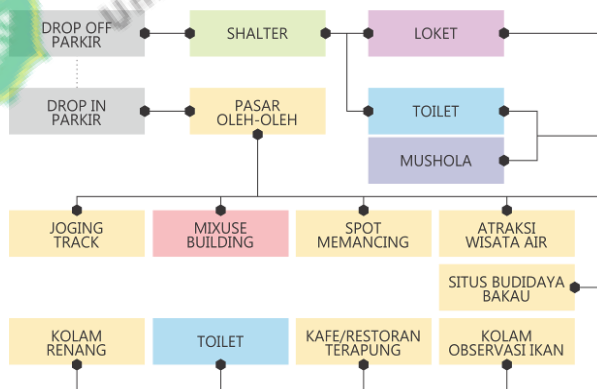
DROP OFF PARKIR

SHALTER

LOKET

DROP IN PARKIR

PASAR OLEH-OLEH

TOILET

MUSHOLA

JOGING TRACK

MIXUSE BUILDING

SPOT MEMANCING

ATRAKSI WISATA AIR

SITUS BUDIDAYA BAKAU

KOLAM RENANG

TOILET

KAFE/RESTORAN TERAPUNG

KOLAM OBSERVASI IKAN